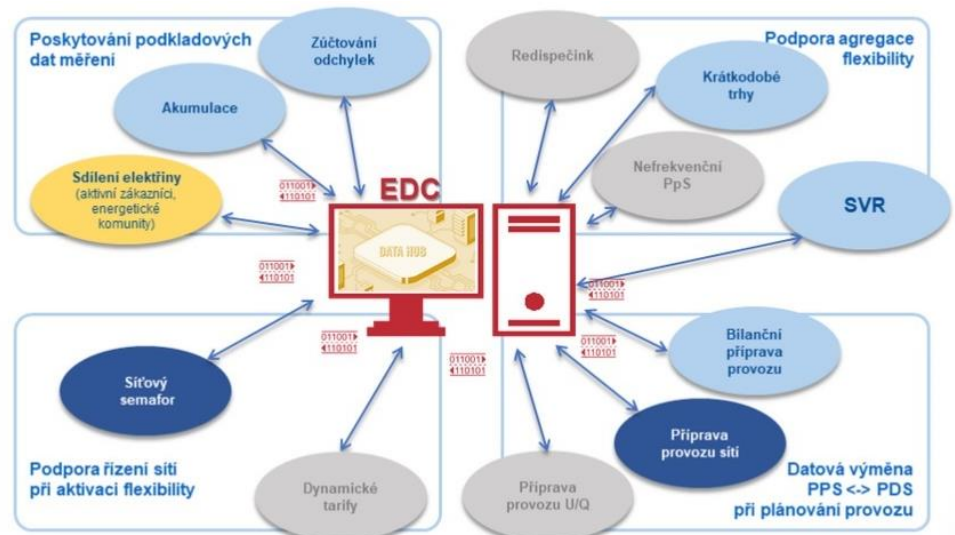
Poskytování podkladových dat měření

Zúčtování odchylek

Akumulace

Sdílení elektřiny
(aktivní zákazníci, energetické komunity)

Redispečink

Podpora agregace flexibility

Krátkodobé trhy

Nefrekvenční PpS

SVR

EDC

DATA HUB

011001
110101

011001
110101

011001
110101

011001
110101

011001
110101

011001
110101

Bilanční příprava provozu

Síťový semafor

Příprava provozu sítí

Podpora řízení sítí při aktivaci flexibility

Dynamické tarify

Příprava provozu U/Q

Datová výměna PPS <-> PDS při plánování provozu